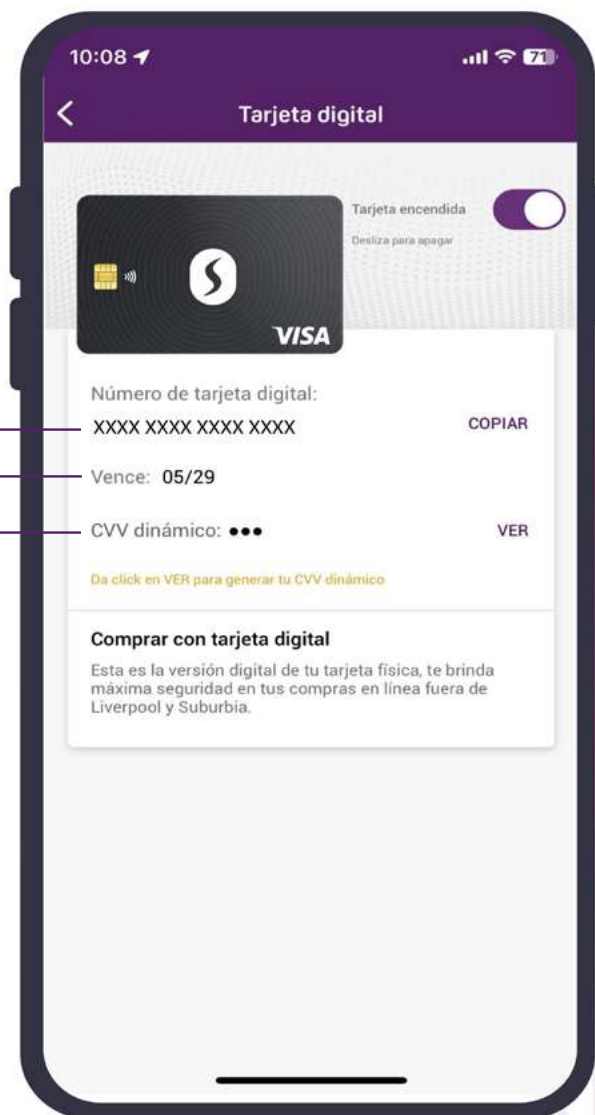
10:08
71

Tarjeta digital

Tarjeta encendida
Desliza para apagar

S
VISA

Número de tarjeta digital:
XXXX XXXX XXXX XXXX
COPIAR

Vence: 05/29

CVV dinámico: •••
VER

Da click en VER para generar tu CVV dinámico

Comprar con tarjeta digital
Esta es la versión digital de tu tarjeta física, te brinda máxima seguridad en tus compras en línea fuera de Liverpool y Suburbia.